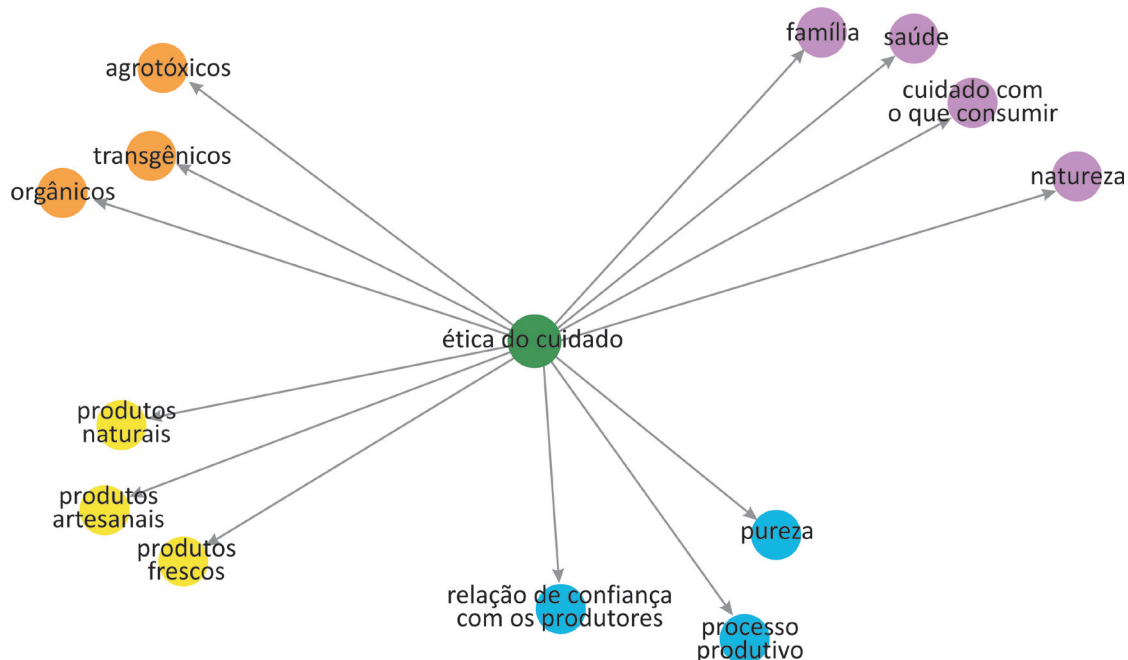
agrotóxicos

transgênicos

orgânicos

família

saúde

cuidado com o que consumir

natureza

ética do cuidado

produtos naturais

produtos artesanais

produtos frescos

pureza

relação de confiança com os produtores

processo produtivo